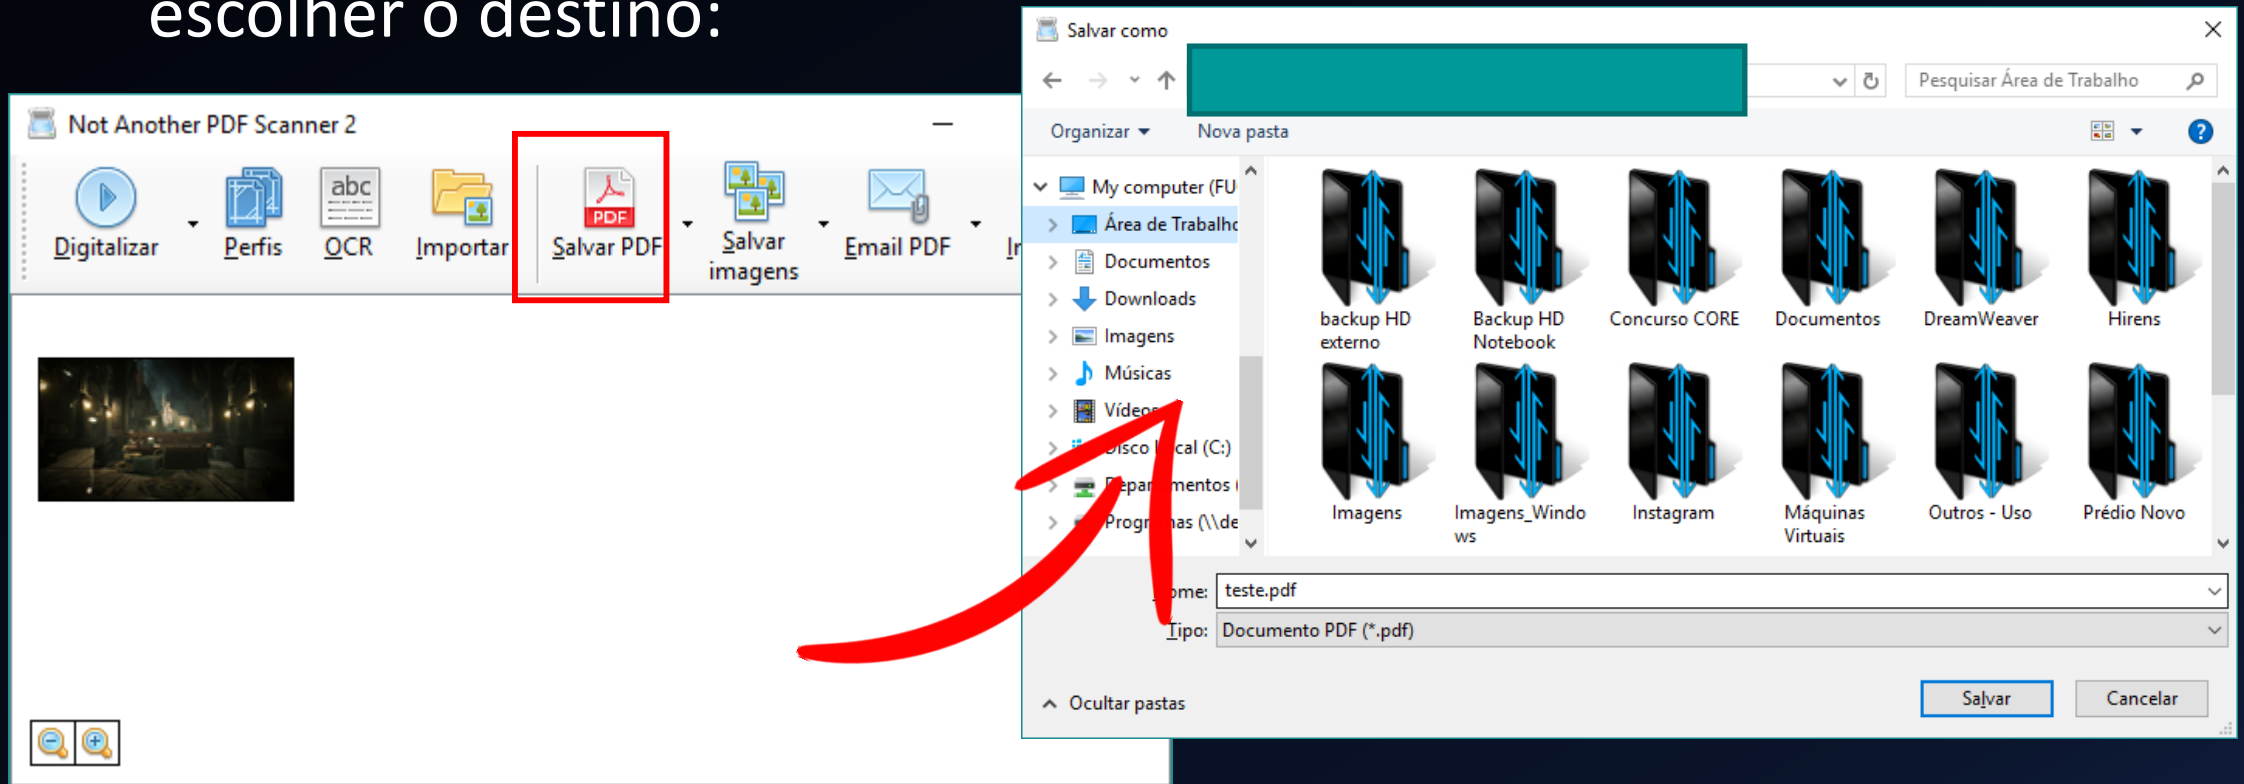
escolher o destino:

Not Another PDF Scanner 2

Digitalizar
Perfis
abc
OCR
Importar
PDF
Salvar PDF
Salvar imagens
Email PDF
Ir

Salvar como

Pesquisar Área de Trabalho

Organizar
Nova pasta

My computer (FU
Área de Trabalho
Documentos
Downloads
Imagens
Músicas
Vídeos
Disco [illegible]cal (C:)
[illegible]par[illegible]mentos
Progr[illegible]as (\\de

backup HD externo
Backup HD Notebook
Concurso CORE
Documentos
DreamWeaver
Hirens
Imagens
Imagens_Windows
Instagram
Máquinas Virtuais
Outros - Uso
Prédio Novo

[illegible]ome: teste.pdf
Tipo: Documento PDF (*.pdf)

Ocultar pastas
Salvar
Cancelar